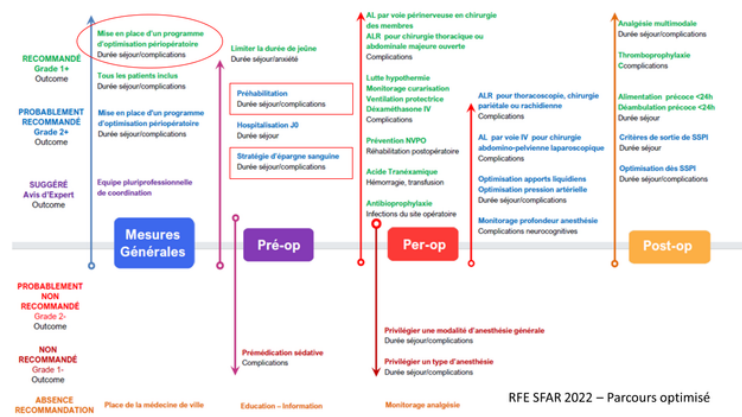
RECOMMANDÉ
Grade 1+
Outcome

PROBABLEMENT RECOMMANDÉ
Grade 2+
Outcome

SUGGÉRÉ
Avis d'Expert
Outcome

Mise en place d'un programme d'optimisation périopératoire
Durée séjour/complications

Tous les patients inclus
Durée séjour/complications

Mise en place d'un programme d'optimisation périopératoire
Durée séjour/complications

Equipe pluriprofessionnelle de coordination

Mesures Générales

Limiter la durée de jeûne
Durée séjour/anxiété

Préhabilitation
Durée séjour/complications

Hospitalisation J0
Durée séjour

Stratégie d'épargne sanguine
Durée séjour/complications

Pré-op

AL par voie périnerveuse en chirurgie des membres
ALR pour chirurgie thoracique ou abdominale majeure ouverte
Complications

Lutte hypothermie
Monitorage curarisation
Ventilation protectrice
Dexaméthasone IV
Complications

Prévention NVPO
Réhabilitation postopératoire

Acide Tranéxamique
Hémorragie, transfusion

Antibioprophylaxie
Infections du site opératoire

ALR pour thoracoscopie, chirurgie pariétale ou rachidienne
Complications

AL par voie IV pour chirurgie abdomino-pelvienne laparoscopique
Complications

Optimisation apports liquidiens
Optimisation pression artérielle
Durée séjour/complications

Monitorage profondeur anesthésie
Complications neurocognitives

Per-op

Analgésie multimodale
Durée séjour/complications

Thromboprophylaxie
Complications

Alimentation précoce <24h
Déambulation précoce <24h
Durée séjour

Critères de sortie de SSPI
Durée séjour

Optimisation des SSPI
Durée séjour/complications

Post-op

PROBABLEMENT NON RECOMMANDÉ
Grade 2-
Outcome

NON RECOMMANDÉ
Grade 1-
Outcome

ABSENCE RECOMMANDATION

Prémédication sédative
Complications

Privilégier une modalité d'anesthésie générale
Durée séjour/complications

Privilégier un type d'anesthésie
Durée séjour/complications

Place de la médecine de ville

Education – Information

Monitorage analgésie

RFE SFAR 2022 – Parcours optimisé